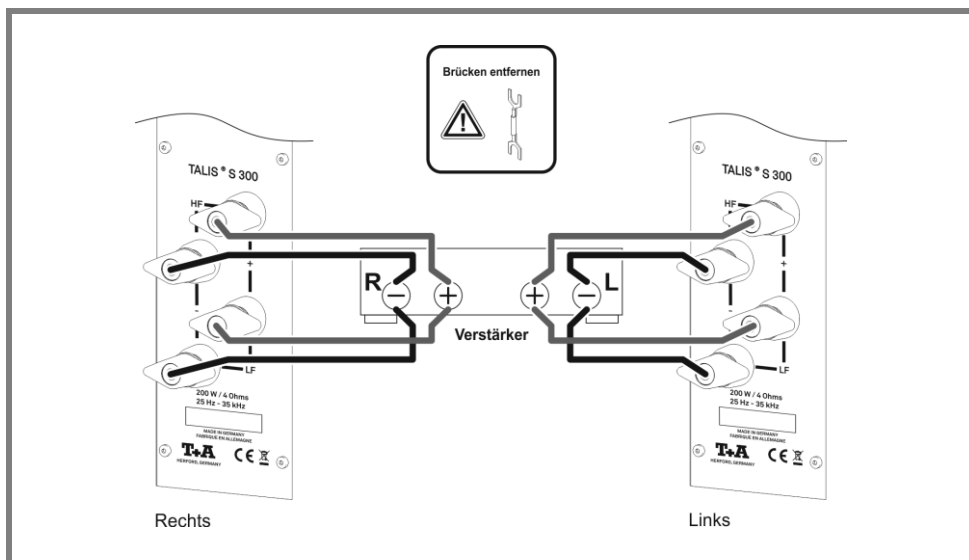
Brücken entfernen

TALIS® S 300

HF

+

-

LF

200 W / 4 Ohms
25 Hz - 35 kHz

MADE IN GERMANY
FABRIQUE EN ALLEMAGNE

T+A
HERFORD GERMANY

CE

R

$-$ $+$

Verstärker

$+$ $-$

L

TALIS® S 300

HF

+

-

LF

200 W / 4 Ohms
25 Hz - 35 kHz

MADE IN GERMANY
FABRIQUE EN ALLEMAGNE

T+A
HERFORD GERMANY

CE

Rechts

Links